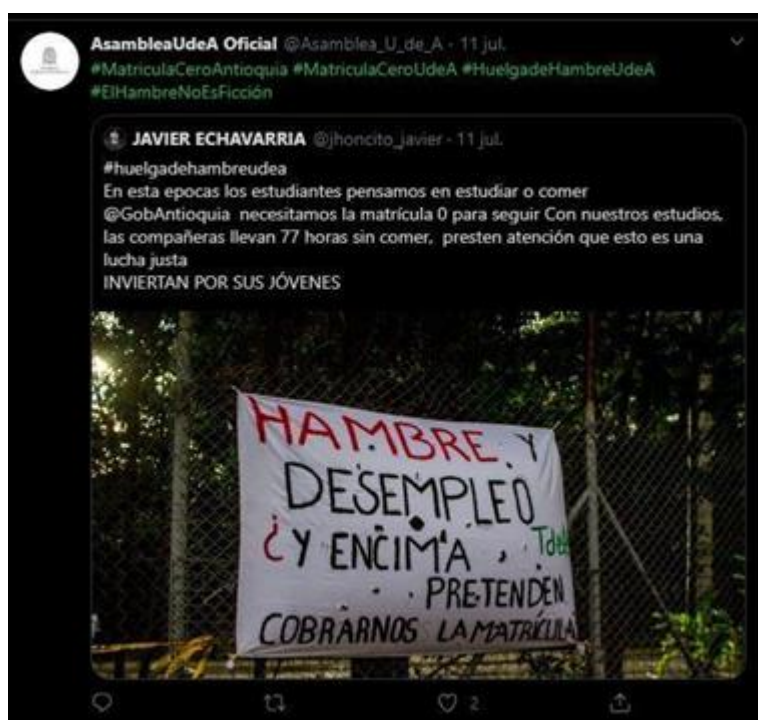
AsambleaUdeA Oficial @Asamblea_U_de_A · 11 jul.
#MatriculaCeroAntioquia #MatriculaCeroUdeA #HuelgadeHambreUdeA #ElHambreNoEsFicción

JAVIER ECHAVARRIA @jhoncito_javier · 11 jul.
#huelgadehambreudea
En esta epocas los estudiantes pensamos en estudiar o comer @GobAntioquia necesitamos la matrícula 0 para seguir Con nuestros estudios, las compañeras llevan 77 horas sin comer, presten atención que esto es una lucha justa
INVIERTAN POR SUS JÓVENES

HAMBRE Y DESEMPLEO ¿Y ENCIMA, PRETENDEN COBRARNOS LA MATRÍCULA

Tde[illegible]

2